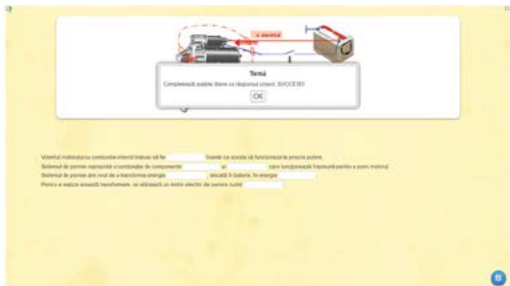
+ acumul

Temă

Completează spațiile libere cu răspunsul corect. SUCCES!

OK

Volantul motorului cu combustie internă trebuie să fie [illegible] înainte ca acesta să funcționeze cu propria putere.

Sistemul de pornire reprezintă o combinație de componente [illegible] și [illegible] care funcționează împreună pentru a porni motorul.

Sistemul de pornire are rolul de a transforma energia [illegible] stocată în baterie, în energie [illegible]

Pentru a realiza această transformare, se utilizează un motor electric de curent numit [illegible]